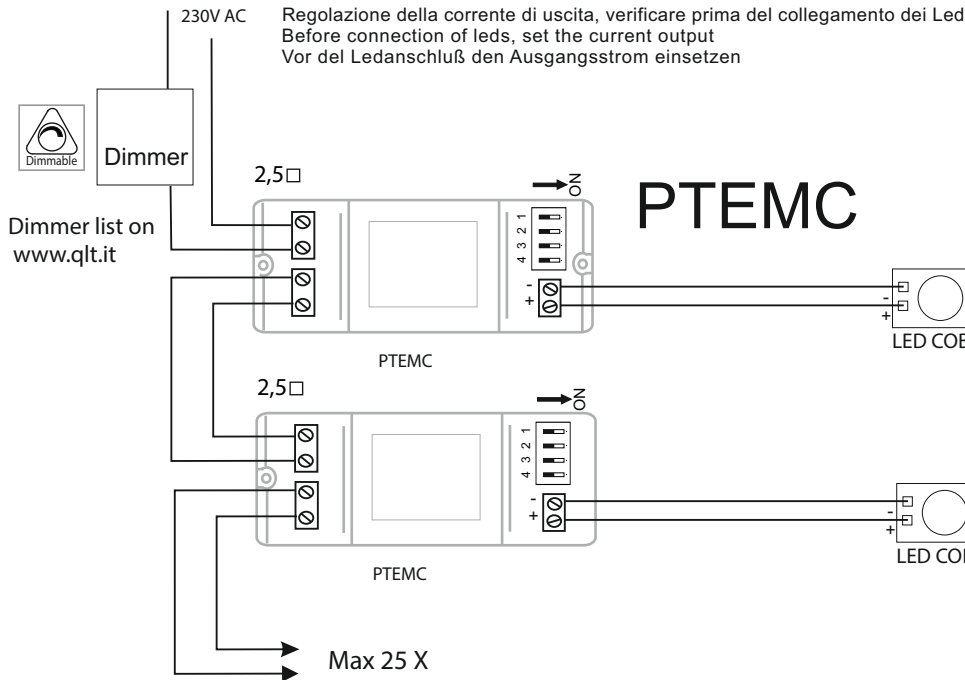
230V AC

Regolazione della corrente di uscita, verificare prima del collegamento dei Led
Before connection of leds, set the current output
Vor del Ledanschluß den Ausgangsstrom einsetzen

Dimmable

Dimmer

Dimmer list on www.qlt.it

2,5□

ON

1 2 3 4

PTEMC

-
+

-
+

LED COB

PTEMC

2,5□

ON

1 2 3 4

-
+

-
+

LED COB

PTEMC

Max 25 X